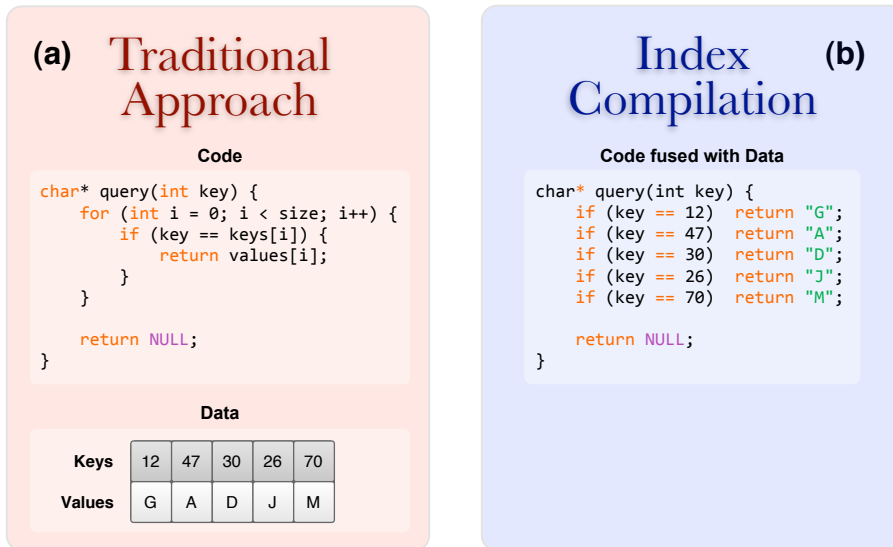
(a) Traditional Approach

Code

```
char* query(int key) {
    for (int i = 0; i < size; i++) {
        if (key == keys[i]) {
            return values[i];
        }
    }

    return NULL;
}
```

Data

| Keys | 12 | 47 | 30 | 26 | 70 |
|---|---|---|---|---|---|
| Values | G | A | D | J | M |

Index Compilation (b)

Code fused with Data

```
char* query(int key) {
    if (key == 12)  return "G";
    if (key == 47)  return "A";
    if (key == 30)  return "D";
    if (key == 26)  return "J";
    if (key == 70)  return "M";

    return NULL;
}
```